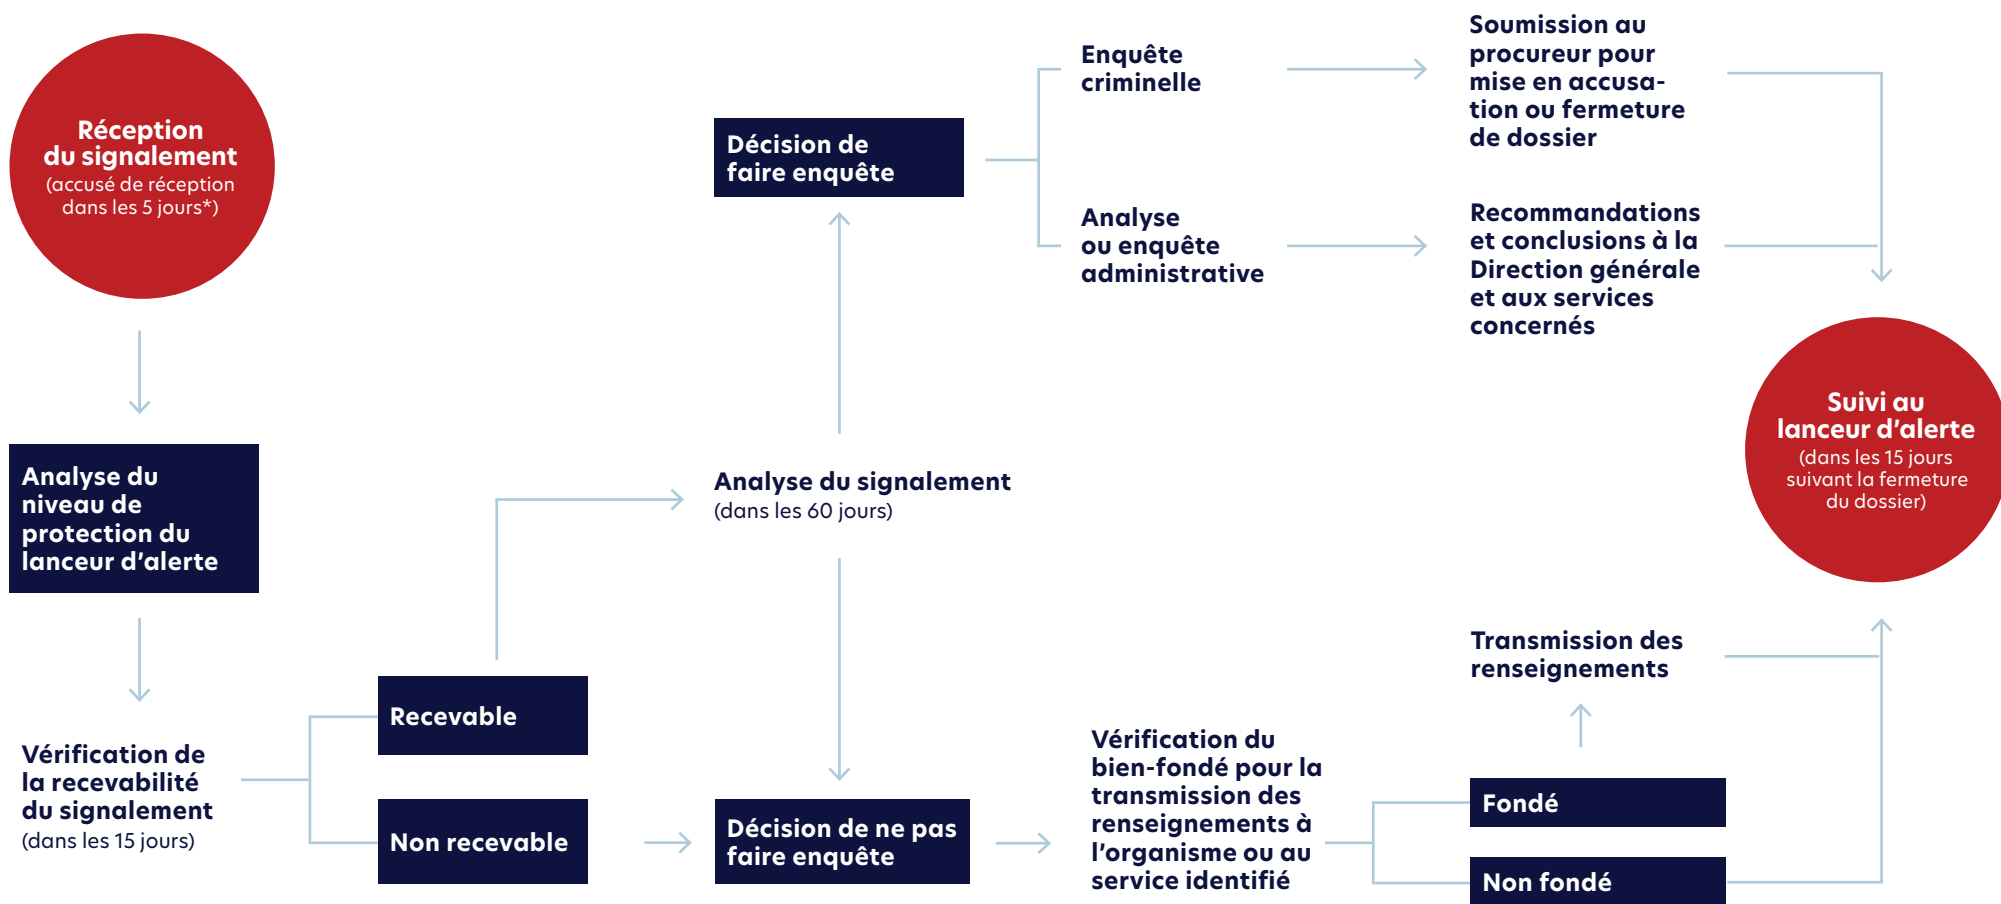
Réception du signalement
(accusé de réception dans les 5 jours*)

Analyse du niveau de protection du lanceur d'alerte

Vérification de la recevabilité du signalement
(dans les 15 jours)

Recevable

Non recevable

Analyse du signalement
(dans les 60 jours)

Décision de faire enquête

Décision de ne pas faire enquête

Enquête criminelle

Analyse ou enquête administrative

Soumission au procureur pour mise en accusation ou fermeture de dossier

Recommandations et conclusions à la Direction générale et aux services concernés

Vérification du bien-fondé pour la transmission des renseignements à l'organisme ou au service identifié

Fondé

Non fondé

Transmission des renseignements

Suivi au lanceur d'alerte
(dans les 15 jours suivant la fermeture du dossier)